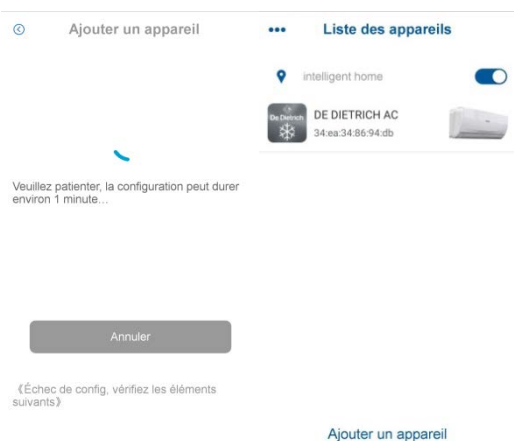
Ajouter un appareil

Veuillez patienter, la configuration peut durer environ 1 minute…

Annuler

《Échec de config, vérifiez les éléments suivants》

Liste des appareils

intelligent home

De Dietrich

DE DIETRICH AC
34:ea:34:86:94:db

Ajouter un appareil